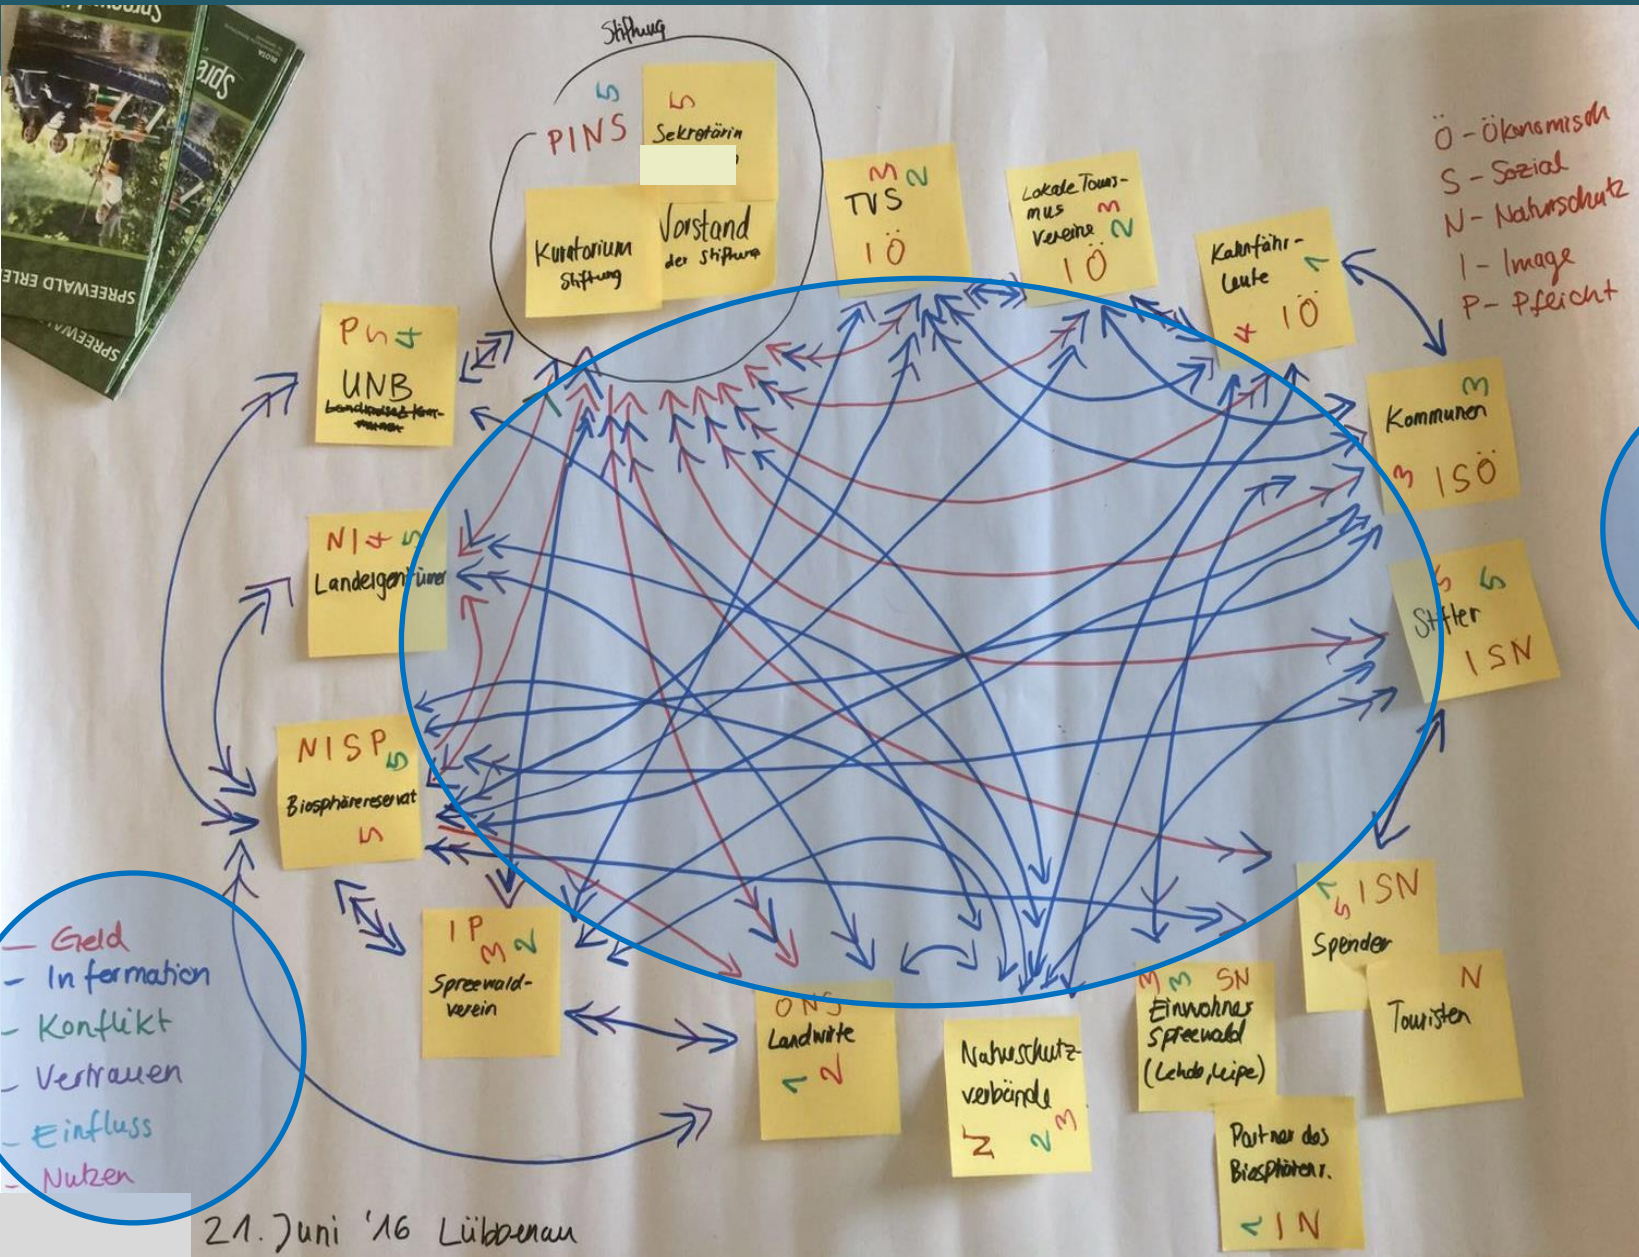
SPREEWALD ERLE

Stiftung

PINS

Sekretärin

Kuratorium Stiftung

Vorstand der Stiftung

TVS
IÖ

Lokale Tourismus Vereine
IÖ

Kahnfährleute
IÖ

Ö - Ökonomisch
S - Sozial
N - Naturschutz
I - Image
P - Pflicht

P
UNB
Landkreis/Landratsamt

Kommunen
ISÖ

NI
Landeigentümer

Stifter
ISN

NISP
Biosphärenreservat

IP
Spreewaldverein

ONS
Landwirte

Naturschutzverbände

SN
Einwohner Spreewald (Lehde, Leipe)

ISN
Spender

N
Touristen

Partner des Biosphärenr.
IN

- Geld
- Information
- Konflikt
- Vertrauen
- Einfluss
- Nutzen

21. Juni '16 Lübbenau